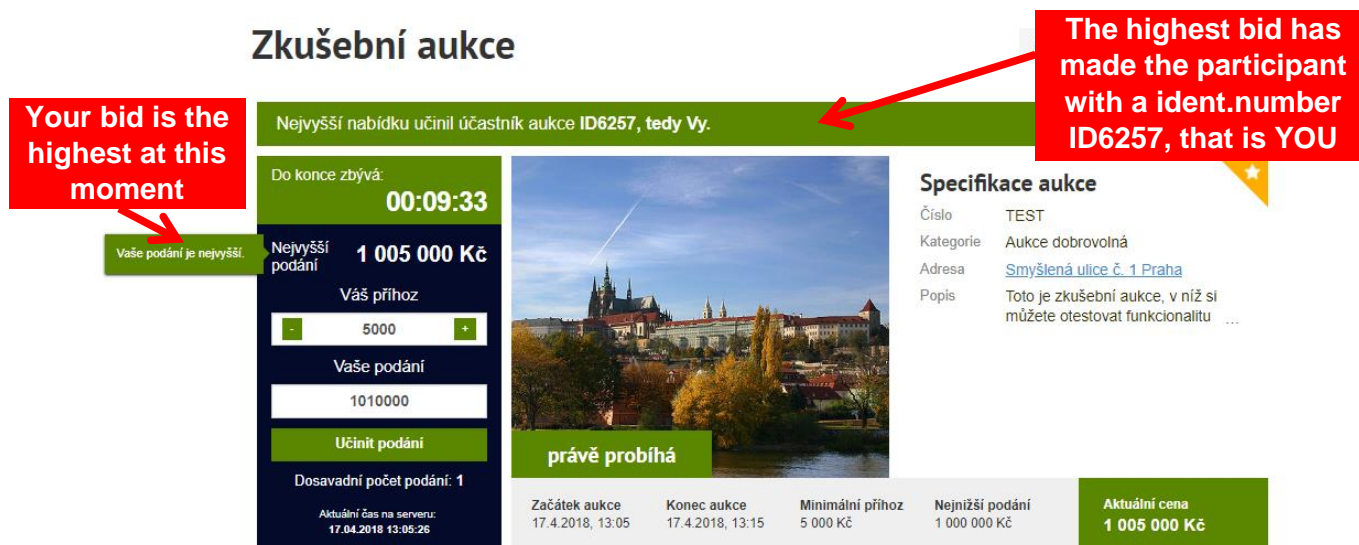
Zkušební aukce

The highest bid has made the participant with a ident.number ID6257, that is YOU

Your bid is the highest at this moment

Nejvyšší nabídku učinil účastník aukce **ID6257, tedy Vy.**

Do konce zbývá:
00:09:33

Vaše podání je nejvyšší.

Nejvyšší podání 1 005 000 Kč

Váš příhoz

- 5000 +

Vaše podání

1010000

Učinit podání

Dosavadní počet podání: 1

Aktuální čas na serveru:
17.04.2018 13:05:26

právě probíhá

Specifikace aukce

| | |
|---|---|
| Číslo | TEST |
| Kategorie | Aukce dobrovolná |
| Adresa | Smyšlená ulice č. 1 Praha |
| Popis | Toto je zkušební aukce, v níž si můžete otestovat funkcionalitu … |

| Začátek aukce | Konec aukce | Minimální příhoz | Nejnižší podání | Aktuální cena |
|---|---|---|---|---|
| 17.4.2018, 13:05 | 17.4.2018, 13:15 | 5 000 Kč | 1 000 000 Kč | 1 005 000 Kč |